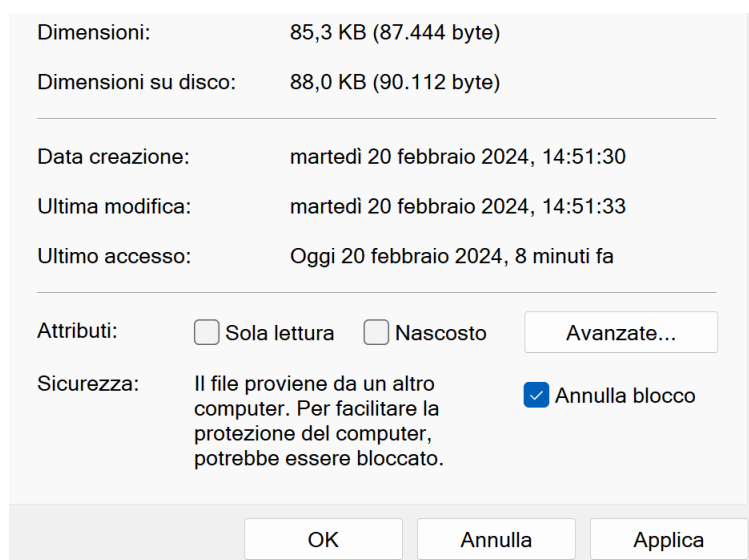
Dimensioni: 85,3 KB (87.444 byte)

Dimensioni su disco: 88,0 KB (90.112 byte)

Data creazione: martedì 20 febbraio 2024, 14:51:30

Ultima modifica: martedì 20 febbraio 2024, 14:51:33

Ultimo accesso: Oggi 20 febbraio 2024, 8 minuti fa

Attributi: Sola lettura Nascosto Avanzate...

Sicurezza: Il file proviene da un altro computer. Per facilitare la protezione del computer, potrebbe essere bloccato.

Annulla blocco

OK Annulla Applica